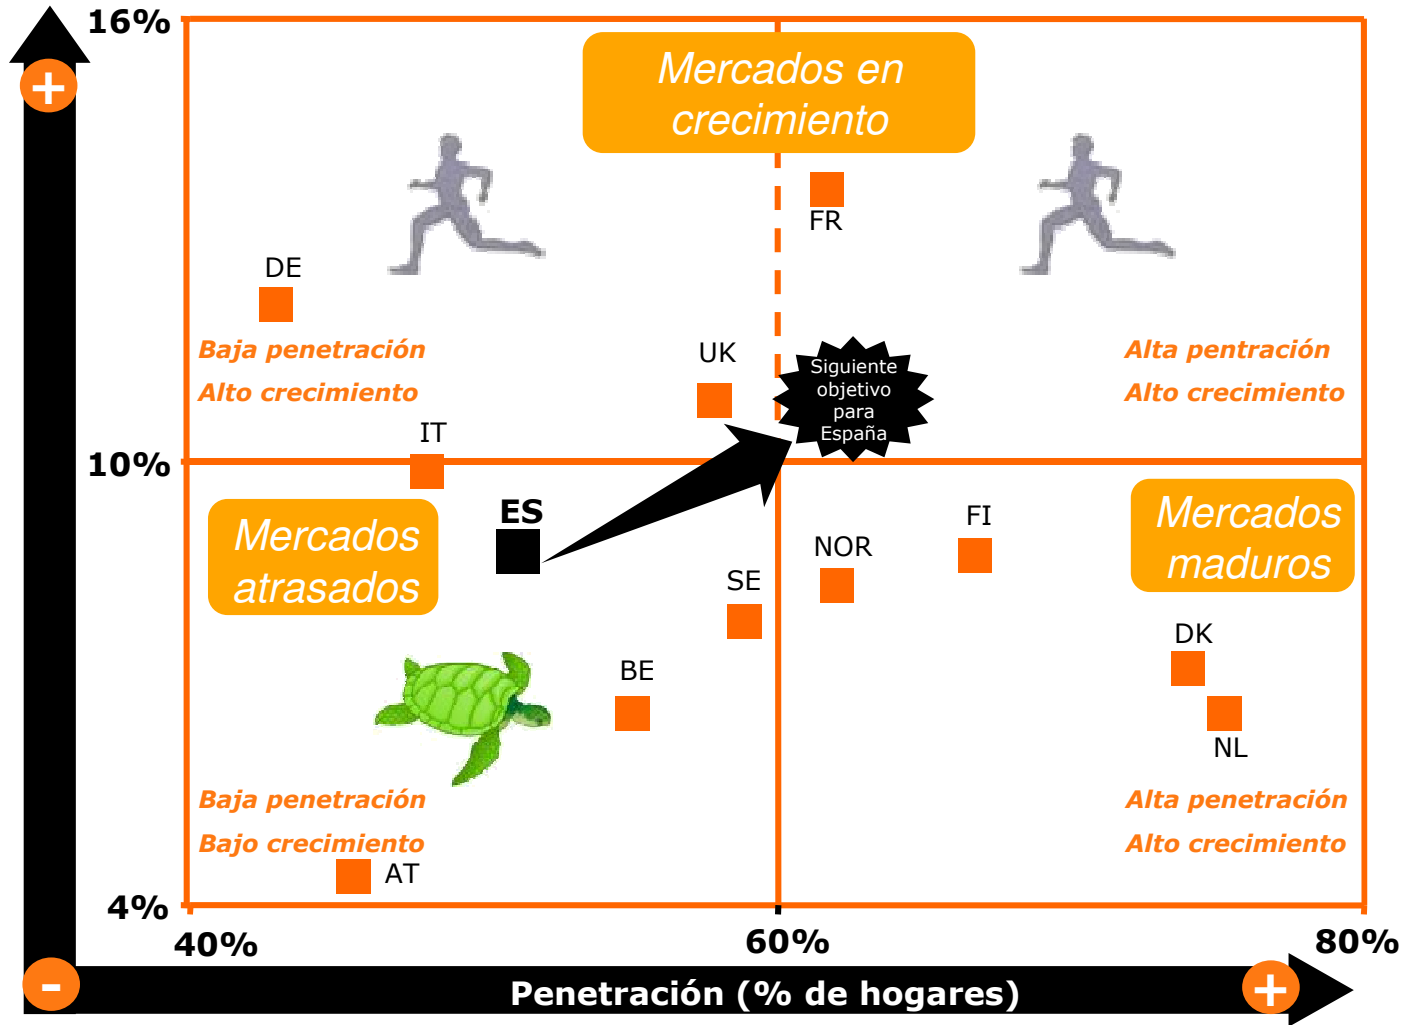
16%

+

Mercados en crecimiento

FR

DE

Baja penetración

Alto crecimiento

UK

Siguiente objetivo para España

Alta pentración

Alto crecimiento

IT

10%

ES

Mercados atrasados

NOR

FI

Mercados maduros

SE

BE

DK

NL

Baja penetración

Bajo crecimiento

Alta penetración

Alto crecimiento

AT

4%

40%

60%

80%

-

Penetración (% de hogares)

+